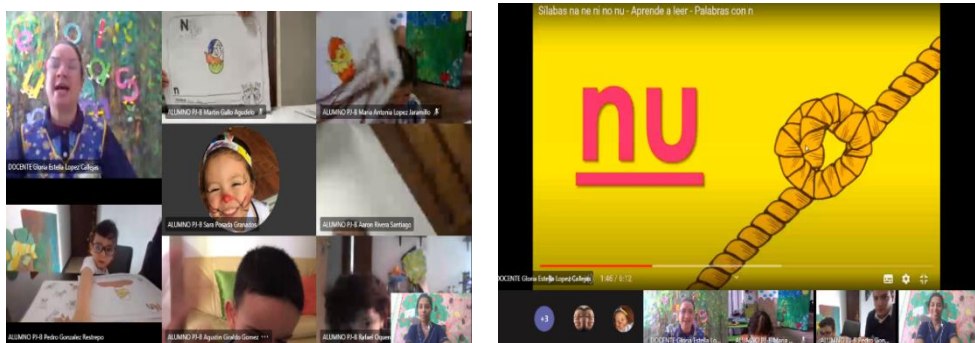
DOCENTE Gloria Estella Lopez Callejas

N

n

ALUMNO PJ-B Martin Gallo Agudelo

ALUMNO PJ-B Maria Antonia Lopez Jaramillo

ALUMNO PJ-B Sara Posada Granados

ALUMNO PJ-B Aaron Rivera Santiago

ALUMNO PJ-B Pedro Gonzalez Restrepo

ALUMNO PJ-B Agustin Giraldo Gomez

ALUMNO PJ-B Rafael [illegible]

Silabas na ne ni no nu - Aprende a leer - Palabras con n

nu

DOCENTE Gloria Estella Lopez Callejas

1:40 / 5:12

+3

DOCENTE Gloria Estella Lo...

ALUMNO PJ-B Maria...

ALUMNO PJ-B Pedro Gon...